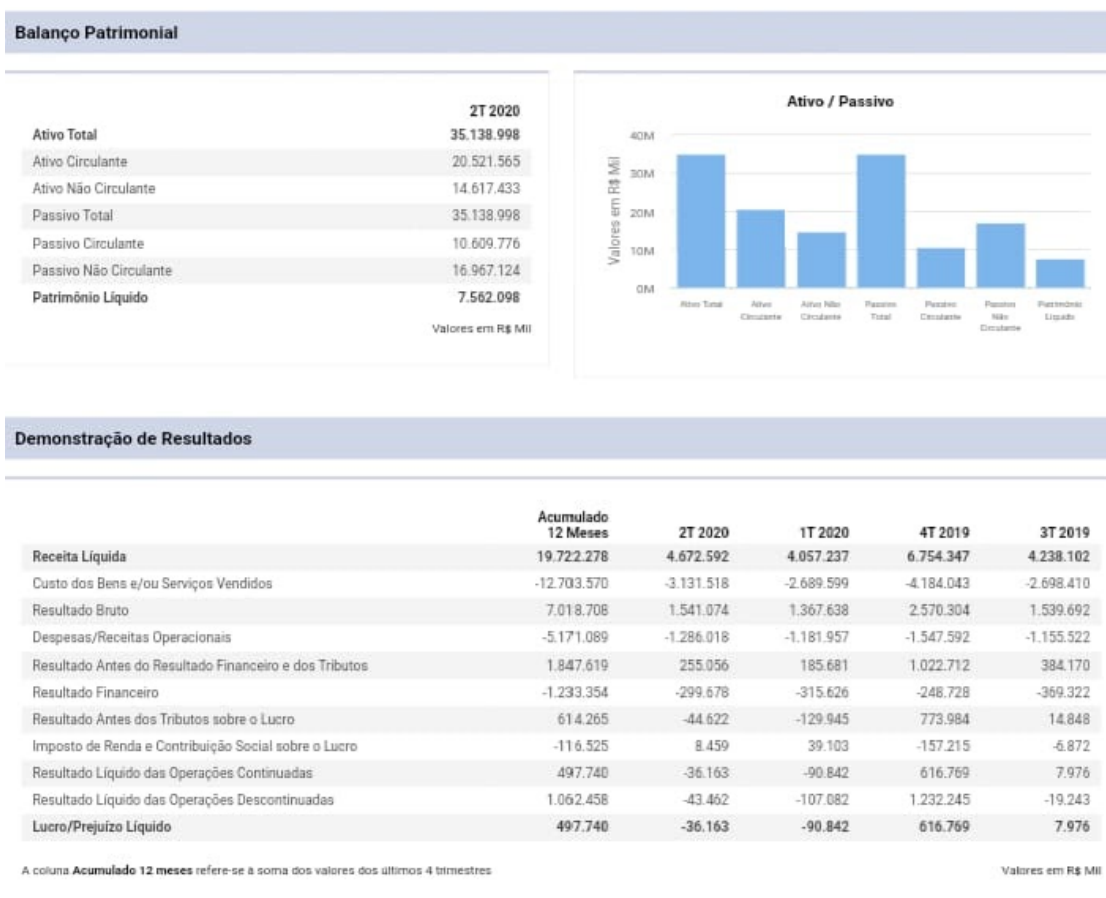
Balanço Patrimonial

| | 2T 2020 |
|---|---|
| Ativo Total | 35.138.998 |
| Ativo Circulante | 20.521.565 |
| Ativo Não Circulante | 14.617.433 |
| Passivo Total | 35.138.998 |
| Passivo Circulante | 10.609.776 |
| Passivo Não Circulante | 16.967.124 |
| Patrimônio Líquido | 7.562.098 |

Valores em R$ Mil

Ativo / Passivo

40M
30M
20M
10M
0M
Valores em R$ Mil

Ativo Total, Ativo Circulante, Ativo Não Circulante, Passivo Total, Passivo Circulante, Passivo Não Circulante, Patrimônio Líquido

Demonstração de Resultados

| | Acumulado 12 Meses | 2T 2020 | 1T 2020 | 4T 2019 | 3T 2019 |
|---|---|---|---|---|---|
| Receita Líquida | 19.722.278 | 4.672.592 | 4.057.237 | 6.754.347 | 4.238.102 |
| Custo dos Bens e/ou Serviços Vendidos | -12.703.570 | -3.131.518 | -2.689.599 | -4.184.043 | -2.698.410 |
| Resultado Bruto | 7.018.708 | 1.541.074 | 1.367.638 | 2.570.304 | 1.539.692 |
| Despesas/Receitas Operacionais | -5.171.089 | -1.286.018 | -1.181.957 | -1.547.592 | -1.155.522 |
| Resultado Antes do Resultado Financeiro e dos Tributos | 1.847.619 | 255.056 | 185.681 | 1.022.712 | 384.170 |
| Resultado Financeiro | -1.233.354 | -299.678 | -315.626 | -248.728 | -369.322 |
| Resultado Antes dos Tributos sobre o Lucro | 614.265 | -44.622 | -129.945 | 773.984 | 14.848 |
| Imposto de Renda e Contribuição Social sobre o Lucro | -116.525 | 8.459 | 39.103 | -157.215 | -6.872 |
| Resultado Líquido das Operações Continuadas | 497.740 | -36.163 | -90.842 | 616.769 | 7.976 |
| Resultado Líquido das Operações Descontinuadas | 1.062.458 | -43.462 | -107.082 | 1.232.245 | -19.243 |
| Lucro/Prejuízo Líquido | 497.740 | -36.163 | -90.842 | 616.769 | 7.976 |

A coluna Acumulado 12 meses refere-se à soma dos valores dos últimos 4 trimestres

Valores em R$ Mil